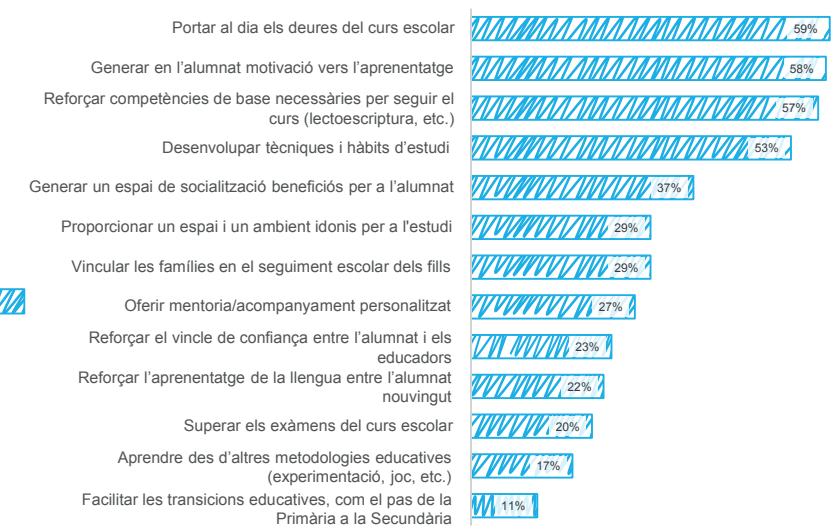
| | |
|---|---|
| Portar al dia els deures del curs escolar | 59% |
| Generar en l'alumnat motivació vers l'aprenentatge | 58% |
| Reforçar competències de base necessàries per seguir el curs (lectoescriptura, etc.) | 57% |
| Desenvolupar tècniques i hàbits d'estudi | 53% |
| Generar un espai de socialització beneficiós per a l'alumnat | 37% |
| Proporcionar un espai i un ambient idonis per a l'estudi | 29% |
| Vincular les famílies en el seguiment escolar dels fills | 29% |
| Oferir mentoria/acompanyament personalitzat | 27% |
| Reforçar el vincle de confiança entre l'alumnat i els educadors | 23% |
| Reforçar l'aprenentatge de la llengua entre l'alumnat nouvingut | 22% |
| Superar els exàmens del curs escolar | 20% |
| Aprendre des d'altres metodologies educatives (experimentació, joc, etc.) | 17% |
| Facilitar les transicions educatives, com el pas de la Primària a la Secundària | 11% |